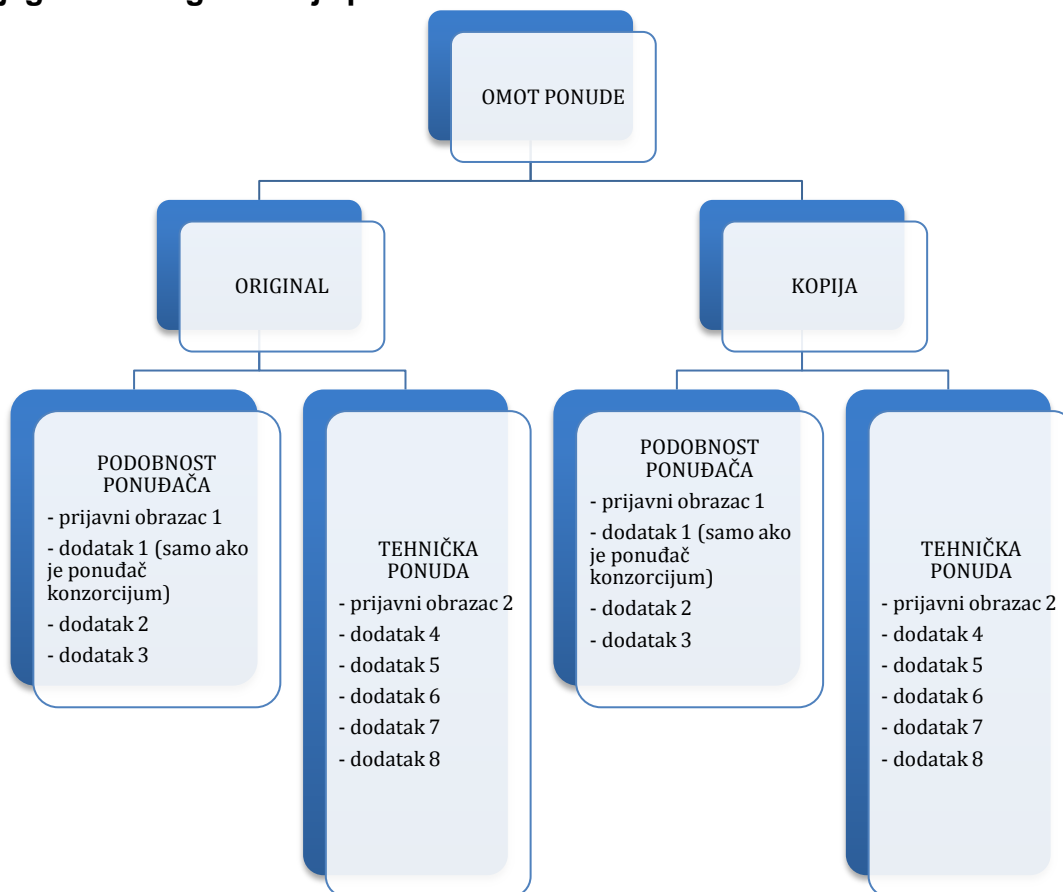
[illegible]

OMOT PONUDE

ORIGINAL

KOPIJA

PODOBNOST PONUĐAČA
- prijavni obrazac 1
- dodatak 1 (samo ako je ponuđač konzorcijum)
- dodatak 2
- dodatak 3

TEHNIČKA PONUDA
- prijavni obrazac 2
- dodatak 4
- dodatak 5
- dodatak 6
- dodatak 7
- dodatak 8

PODOBNOST PONUĐAČA
- prijavni obrazac 1
- dodatak 1 (samo ako je ponuđač konzorcijum)
- dodatak 2
- dodatak 3

TEHNIČKA PONUDA
- prijavni obrazac 2
- dodatak 4
- dodatak 5
- dodatak 6
- dodatak 7
- dodatak 8